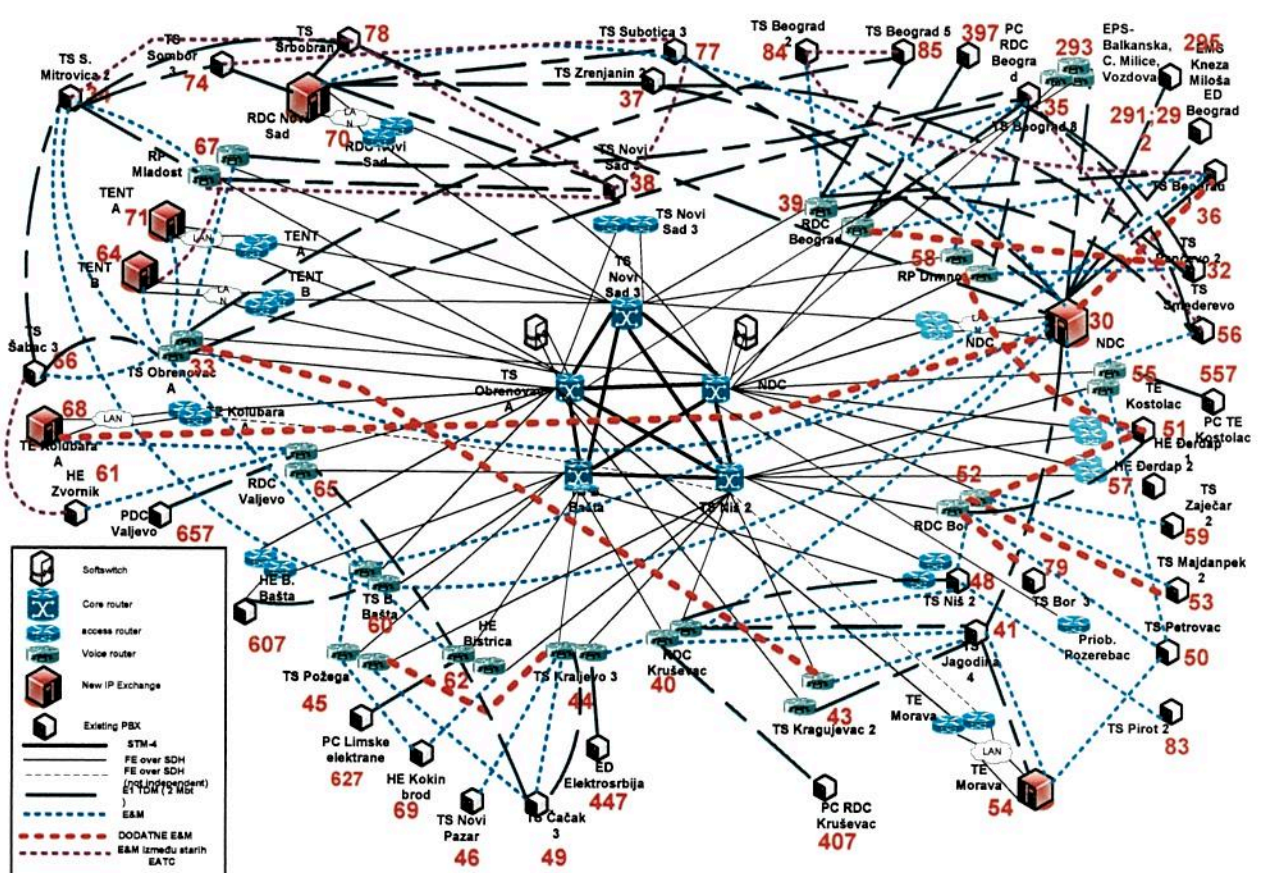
TS S. Mitrovica 2
TS Sombor 3
74
TS Srbobran
78
RDC Novi Sad
LAN
70
RDC Novi Sad
TS Subotica 3
77
TS Zrenjanin 2
37
TS Beograd 2
84
TS Beograd 5
85
397
PC RDC Beograd
293
EPS-Balkanska, C. Milice, Vozdova
295
EMS Kneza Miloša ED Beograd
291; 29 2
35
TS Beograd 8
RP Mladost
67
TS Novi Sad 2
38
TENT A
71
LAN
TENT A
TS Novi Sad 3
39
RDC Beograd
TS Beograd
36
64
TENT B
LAN
TENT B
TS Novi Sad 3
58
RP Drmno
TS Pančevo 2
32
TS Smederevo
TS Šabac 3
56
TS Obrenovac A
33
TS Obrenovac A
LAN
NDC
30
NDC
56
NDC
55
557
TE Kostolac
PC TE Kostolac
68
LAN
TE Kolubara A
TE Kolubara A
51
HE Đerdap 1
HE Đerdap 2
HE Zvornik
61
RDC Valjevo
65
Bašta
TS Niš 2
52
57
TS Zaječar 2
PDC Valjevo
657
RDC Bor
59
Softswitch
Core router
access router
Voice router
New IP Exchange
Existing PBX
STM-4
FE over SDH
FE over SDH (not independent)
E1 TDM ( 2 Mbit )
E&M
DODATNE E&M
E&M između starih EATC
HE B. Bašta
607
TS B. Bašta
60
48
TS Niš 2
79
TS Bor 3
TS Majdanpek 2
53
HE Bistrica
TS Požega
45
62
TS Kraljevo 3
44
RDC Kruševac
40
41
TS Jagodina 4
Priob. Rozerebac
TS Petrovac
50
43
TS Kragujevac 2
TE Morava
TS Pirot 2
83
PC Limske elektrane
627
HE Kokin brod
69
ED Elektrosrbija
447
LAN
TE Morava
54
TS Novi Pazar
46
TS Čačak 3
49
PC RDC Kruševac
407